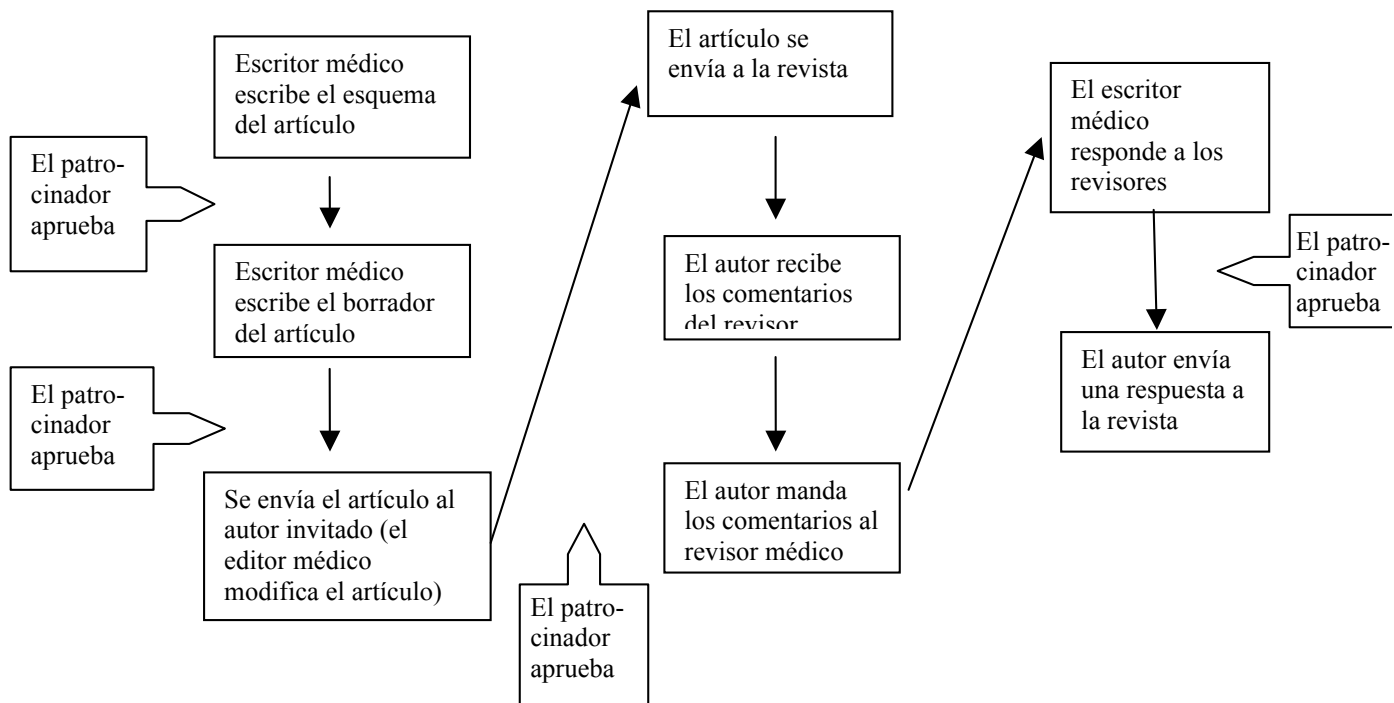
Escritor médico escribe el esquema del artículo

El patrocinador aprueba

Escritor médico escribe el borrador del artículo

El patrocinador aprueba

Se envía el artículo al autor invitado (el editor médico modifica el artículo)

El patrocinador aprueba

El artículo se envía a la revista

El autor recibe los comentarios del revisor

El autor manda los comentarios al revisor médico

El escritor médico responde a los revisores

El patrocinador aprueba

El autor envía una respuesta a la revista